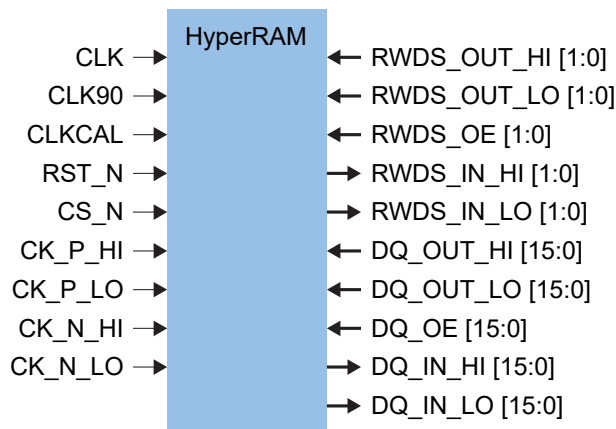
HyperRAM

CLK
CLK90
CLKCAL
RST_N
CS_N
CK_P_HI
CK_P_LO
CK_N_HI
CK_N_LO

RWDS_OUT_HI [1:0]
RWDS_OUT_LO [1:0]
RWDS_OE [1:0]
RWDS_IN_HI [1:0]
RWDS_IN_LO [1:0]
DQ_OUT_HI [15:0]
DQ_OUT_LO [15:0]
DQ_OE [15:0]
DQ_IN_HI [15:0]
DQ_IN_LO [15:0]